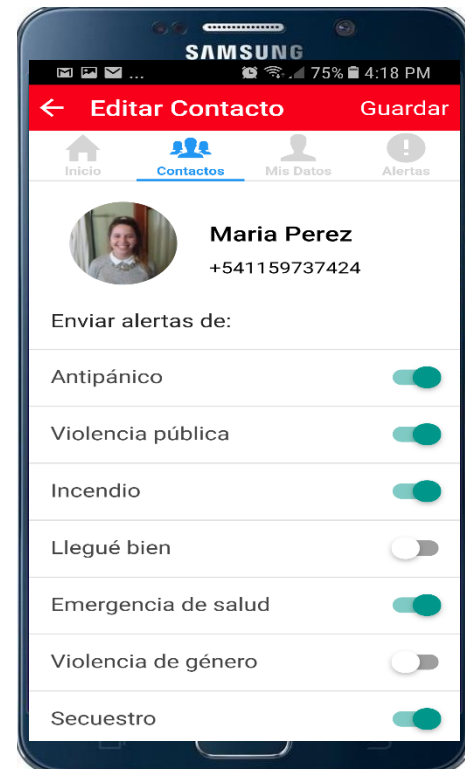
SAMSUNG

75% 4:18 PM

← Editar Contacto Guardar

Inicio Contactos Mis Datos Alertas

Maria Perez
+541159737424

Enviar alertas de:

Antipánico

Violencia pública

Incendio

Llegué bien

Emergencia de salud

Violencia de género

Secuestro